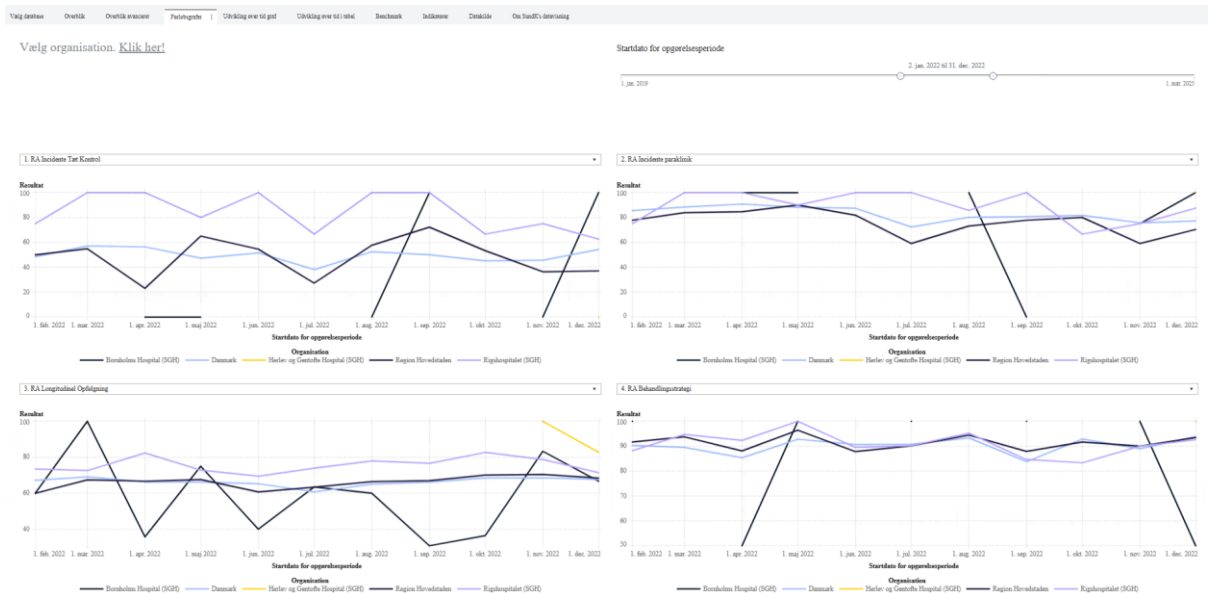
Vælg database | Overblik | Overblik avanceret | Parløsgrafer | Udvikling over tid i graf | Udvikling over tid i tabel | Benchmark | Indikatorer | Datakilde | Om SundK's datavisning

Vælg organisation. Klik her!

Startdato for opgørelsesperiode

2. jan. 2022 til 31. dec. 2022

1. jan. 2019

1. mar. 2025

1. RA Incidente Tæt Kontrol

Resultat

100
80
60
40
20
0

1. feb. 2022 1. mar. 2022 1. apr. 2022 1. maj 2022 1. jun. 2022 1. jul. 2022 1. aug. 2022 1. sep. 2022 1. okt. 2022 1. nov. 2022 1. dec. 2022

Startdato for opgørelsesperiode

Organisation

Bornholms Hospital (SGH) Danmark Herlev og Gentofte Hospital (SGH) Region Hovedstaden Rigshospitalet (SGH)

2. RA Incidente paraklinik

Resultat

100
80
60
40
20
0

1. feb. 2022 1. mar. 2022 1. apr. 2022 1. maj 2022 1. jun. 2022 1. jul. 2022 1. aug. 2022 1. sep. 2022 1. okt. 2022 1. nov. 2022 1. dec. 2022

Startdato for opgørelsesperiode

Organisation

Bornholms Hospital (SGH) Danmark Herlev og Gentofte Hospital (SGH) Region Hovedstaden Rigshospitalet (SGH)

3. RA Longitudinal Opfølgning

Resultat

100
80
60
40

1. feb. 2022 1. mar. 2022 1. apr. 2022 1. maj 2022 1. jun. 2022 1. jul. 2022 1. aug. 2022 1. sep. 2022 1. okt. 2022 1. nov. 2022 1. dec. 2022

Startdato for opgørelsesperiode

Organisation

Bornholms Hospital (SGH) Danmark Herlev og Gentofte Hospital (SGH) Region Hovedstaden Rigshospitalet (SGH)

4. RA Behandlingsstrategi

Resultat

100
90
80
70
60
50

1. feb. 2022 1. mar. 2022 1. apr. 2022 1. maj 2022 1. jun. 2022 1. jul. 2022 1. aug. 2022 1. sep. 2022 1. okt. 2022 1. nov. 2022 1. dec. 2022

Startdato for opgørelsesperiode

Organisation

Bornholms Hospital (SGH) Danmark Herlev og Gentofte Hospital (SGH) Region Hovedstaden Rigshospitalet (SGH)